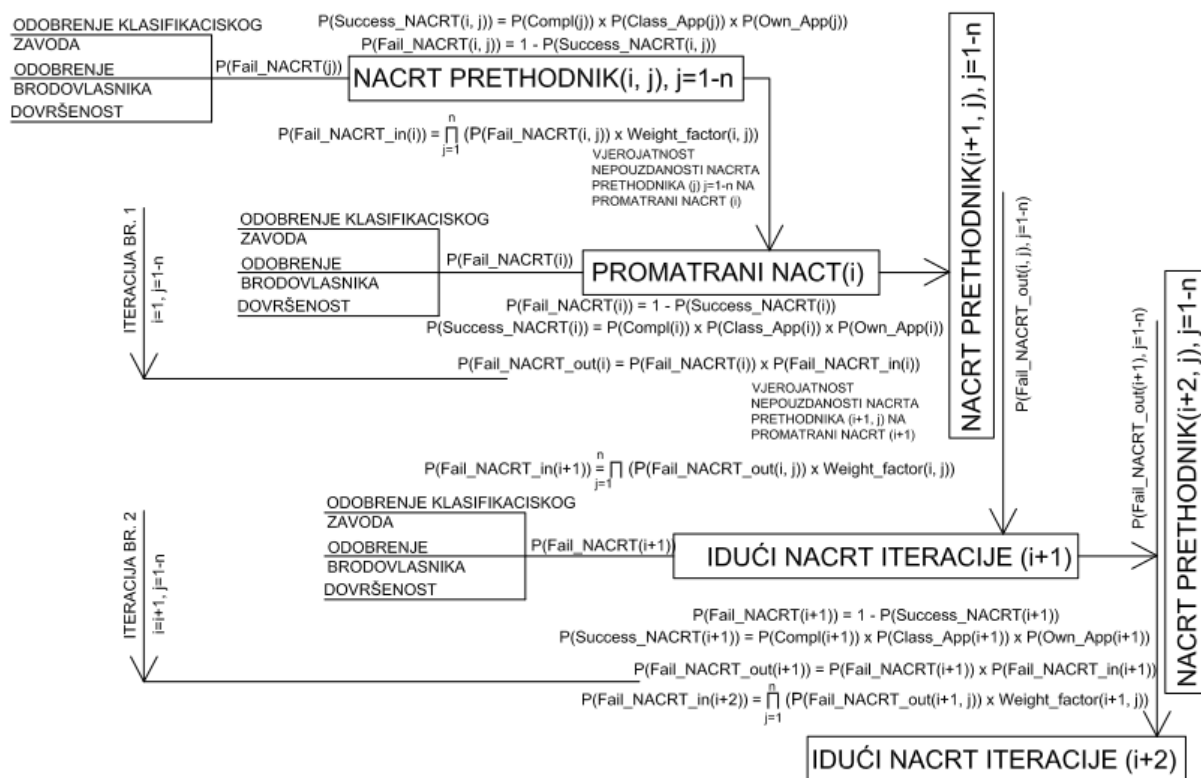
ODOBRENJE KLASIFIKACISKOG
ZAVODA
ODOBRENJE
BRODOVLASNIKA
DOVRŠENOST

P(Success_NACRT(i, j)) = P(Compl(j)) x P(Class_App(j)) x P(Own_App(j))
P(Fail_NACRT(i, j)) = 1 - P(Success_NACRT(i, j))

P(Fail_NACRT(j))

NACRT PRETHODNIK(i, j), j=1-n

$P(Fail\_NACRT\_in(i)) = \prod_{j=1}^{n} (P(Fail\_NACRT(i, j)) \times Weight\_factor(i, j))$

VJEROJATNOST NEPOUZDANOSTI NACRTA PRETHODNIKA (j) j=1-n NA PROMATRANI NACRT (i)

NACRT PRETHODNIK(i+1, j), j=1-n

ITERACIJA BR. 1
i=1, j=1-n

ODOBRENJE KLASIFIKACISKOG
ZAVODA
ODOBRENJE
BRODOVLASNIKA
DOVRŠENOST

P(Fail_NACRT(i))

PROMATRANI NACT(i)

P(Fail_NACRT(i)) = 1 - P(Success_NACRT(i))
P(Success_NACRT(i)) = P(Compl(i)) x P(Class_App(i)) x P(Own_App(i))

P(Fail_NACRT_out(i) = P(Fail_NACRT(i)) x P(Fail_NACRT_in(i))

P(Fail_NACRT_out(i, j), j=1-n)

VJEROJATNOST NEPOUZDANOSTI NACRTA PRETHODNIKA (i+1, j) NA PROMATRANI NACRT (i+1)

$P(Fail\_NACRT\_in(i+1)) = \prod_{j=1}^{n} (P(Fail\_NACRT\_out(i, j)) \times Weight\_factor(i, j))$

P(Fail_NACRT_out(i+1), j=1-n)

NACRT PRETHODNIK(i+2, j), j=1-n

ITERACIJA BR. 2
i=i+1, j=1-n

ODOBRENJE KLASIFIKACISKOG
ZAVODA
ODOBRENJE
BRODOVLASNIKA
DOVRŠENOST

P(Fail_NACRT(i+1)

IDUĆI NACRT ITERACIJE (i+1)

P(Fail_NACRT(i+1)) = 1 - P(Success_NACRT(i+1))
P(Success_NACRT(i+1)) = P(Compl(i+1)) x P(Class_App(i+1)) x P(Own_App(i+1))

P(Fail_NACRT_out(i+1)) = P(Fail_NACRT(i+1)) x P(Fail_NACRT_in(i+1))

$P(Fail\_NACRT\_in(i+2)) = \prod_{j=1}^{n} (P(Fail\_NACRT\_out(i+1, j)) \times Weight\_factor(i+1, j))$

IDUĆI NACRT ITERACIJE (i+2)